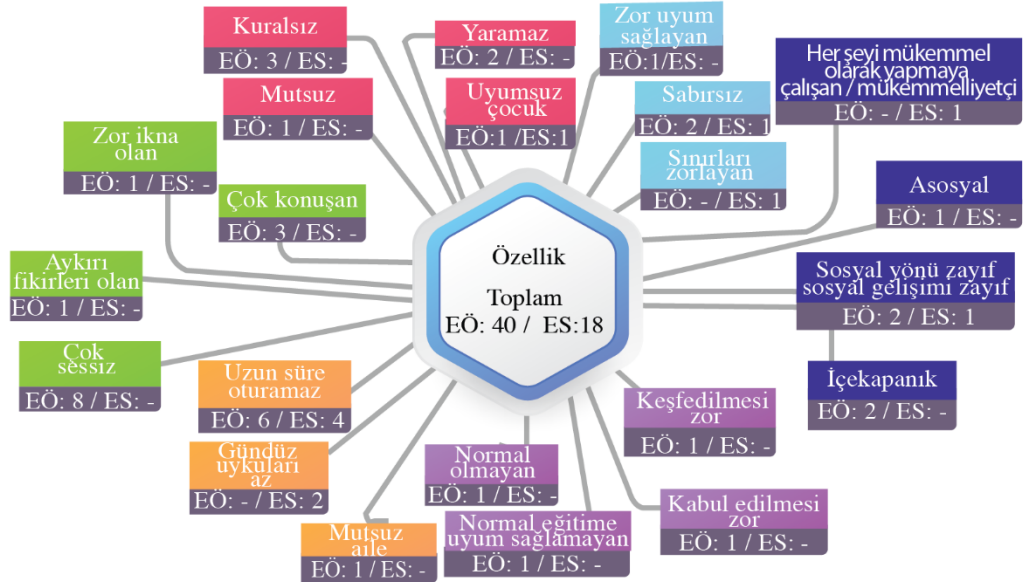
Kuralsız
EÖ: 3 / ES: -

Yaramaz
EÖ: 2 / ES: -

Zor uyum sağlayan
EÖ:1/ES: -

Her şeyi mükemmel olarak yapmaya çalışan / mükemmelliyetçi
EÖ: - / ES: 1

Mutsuz
EÖ: 1 / ES: -

Uyumsuz çocuk
EÖ:1 /ES:1

Sabırsız
EÖ: 2 / ES: 1

Zor ikna olan
EÖ: 1 / ES: -

Sınırları zorlayan
EÖ: - / ES: 1

Asosyal
EÖ: 1 / ES: -

Çok konuşan
EÖ: 3 / ES: -

Özellik

Toplam
EÖ: 40 / ES:18

Aykırı fikirleri olan
EÖ: 1 / ES: -

Sosyal yönü zayıf sosyal gelişimi zayıf
EÖ: 2 / ES: 1

Çok sessiz
EÖ: 8 / ES: -

Uzun süre oturamaz
EÖ: 6 / ES: 4

İçekapanık
EÖ: 2 / ES: -

Keşfedilmesi zor
EÖ: 1 / ES: -

Gündüz uykuları az
EÖ: - / ES: 2

Normal olmayan
EÖ: 1 / ES: -

Kabul edilmesi zor
EÖ: 1 / ES: -

Mutsuz aile
EÖ: 1 / ES: -

Normal eğitime uyum sağlamayan
EÖ: 1 / ES: -